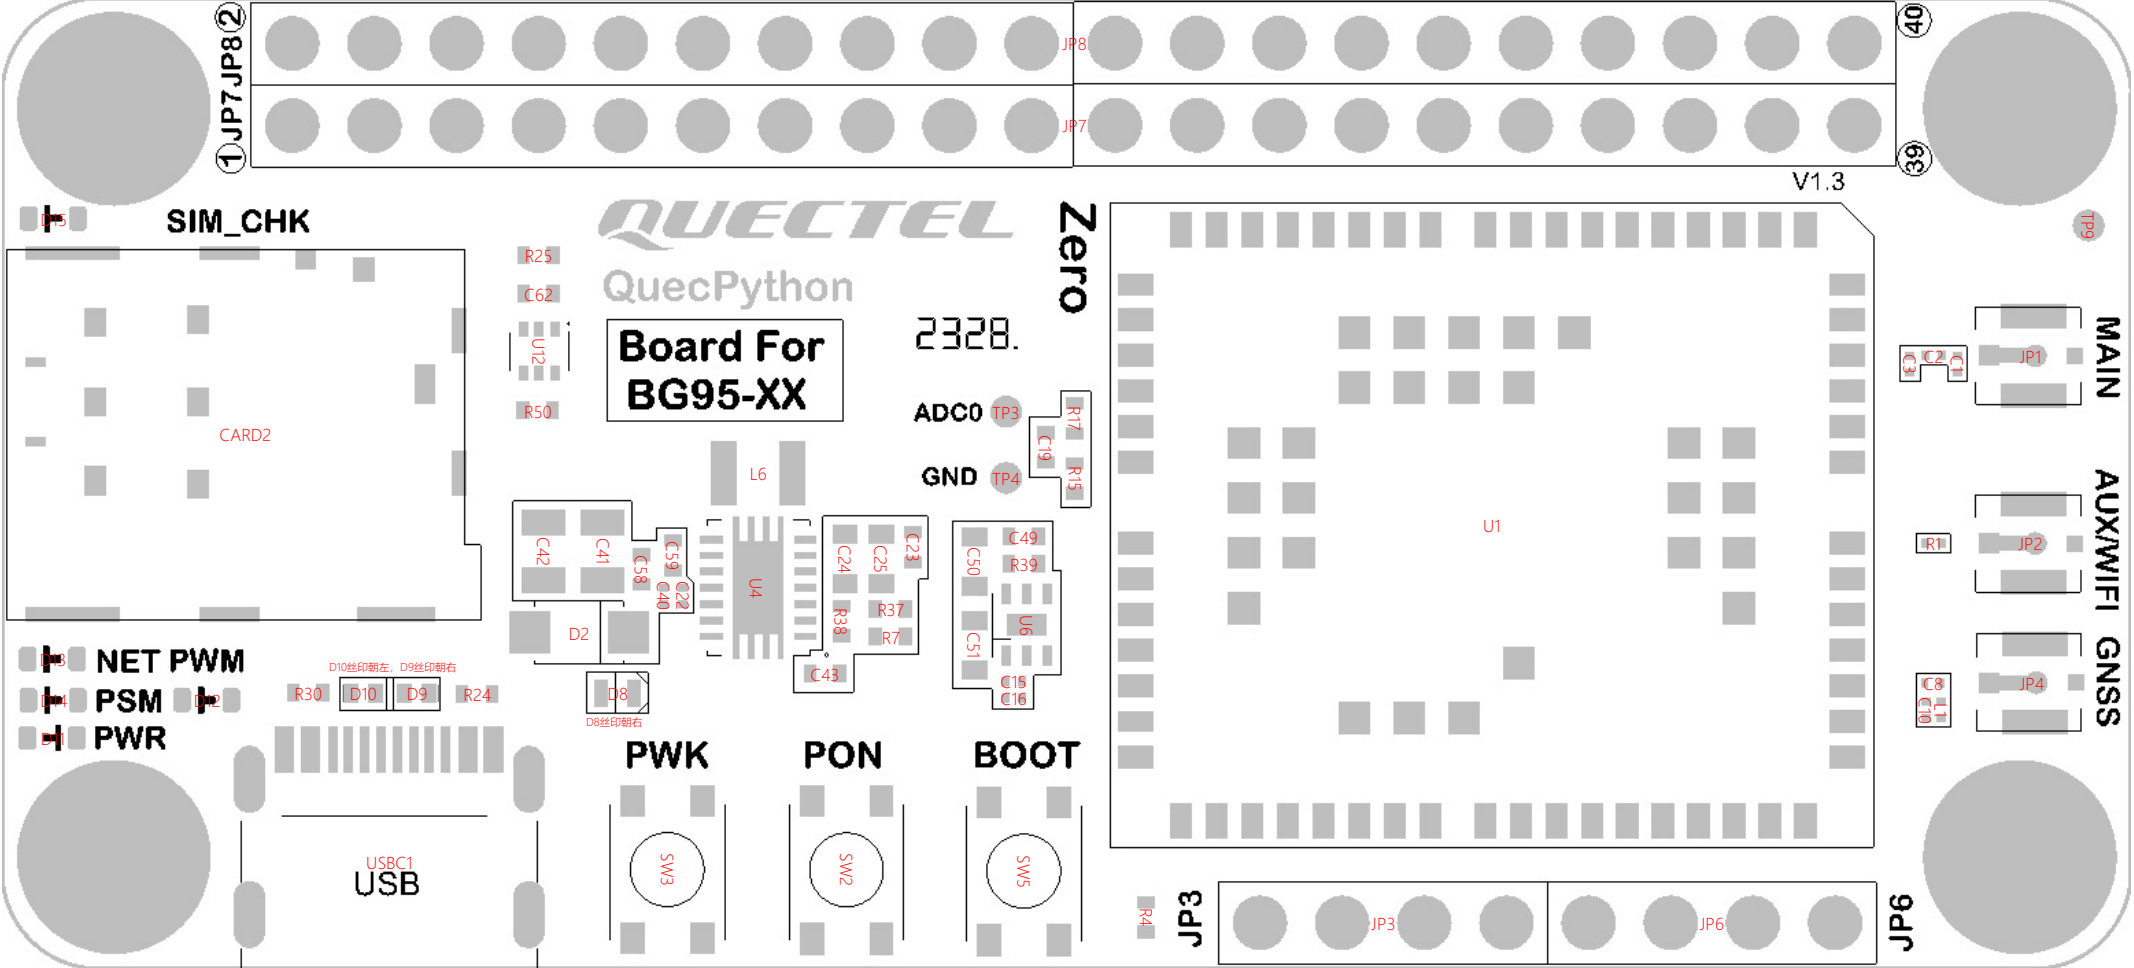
JP7 JP8 ② ① JP8 JP7 ⑳ ㊴ V1.3
D5 SIM_CHK
QUECTEL
QuecPython
Zero
Board For BG95-XX
2328.
R25 C62 U12 R50
CARD2
ADC0 TP3
GND TP4
R17 C19 R15
L6
C42 C41 C58 C59 C40 C22 D2 U4
C24 C25 C23 R38 R37 R7 C43
C50 C49 R39 U6 C51 C15 C16
U1
TP9
C3 C2 C1 JP1 MAIN
R1 JP2 AUX/WIFI
C8 C10 L1 JP4 GNSS
D3 NET PWM
D4 PSM D2
D1 PWR
D10丝印朝左，D9丝印朝右
R30 D10 D9 R24
D8 D8丝印朝右
PWK PON BOOT
USBC1 USB
SW3 SW2 SW5
R4 JP3 JP3 JP6 JP6